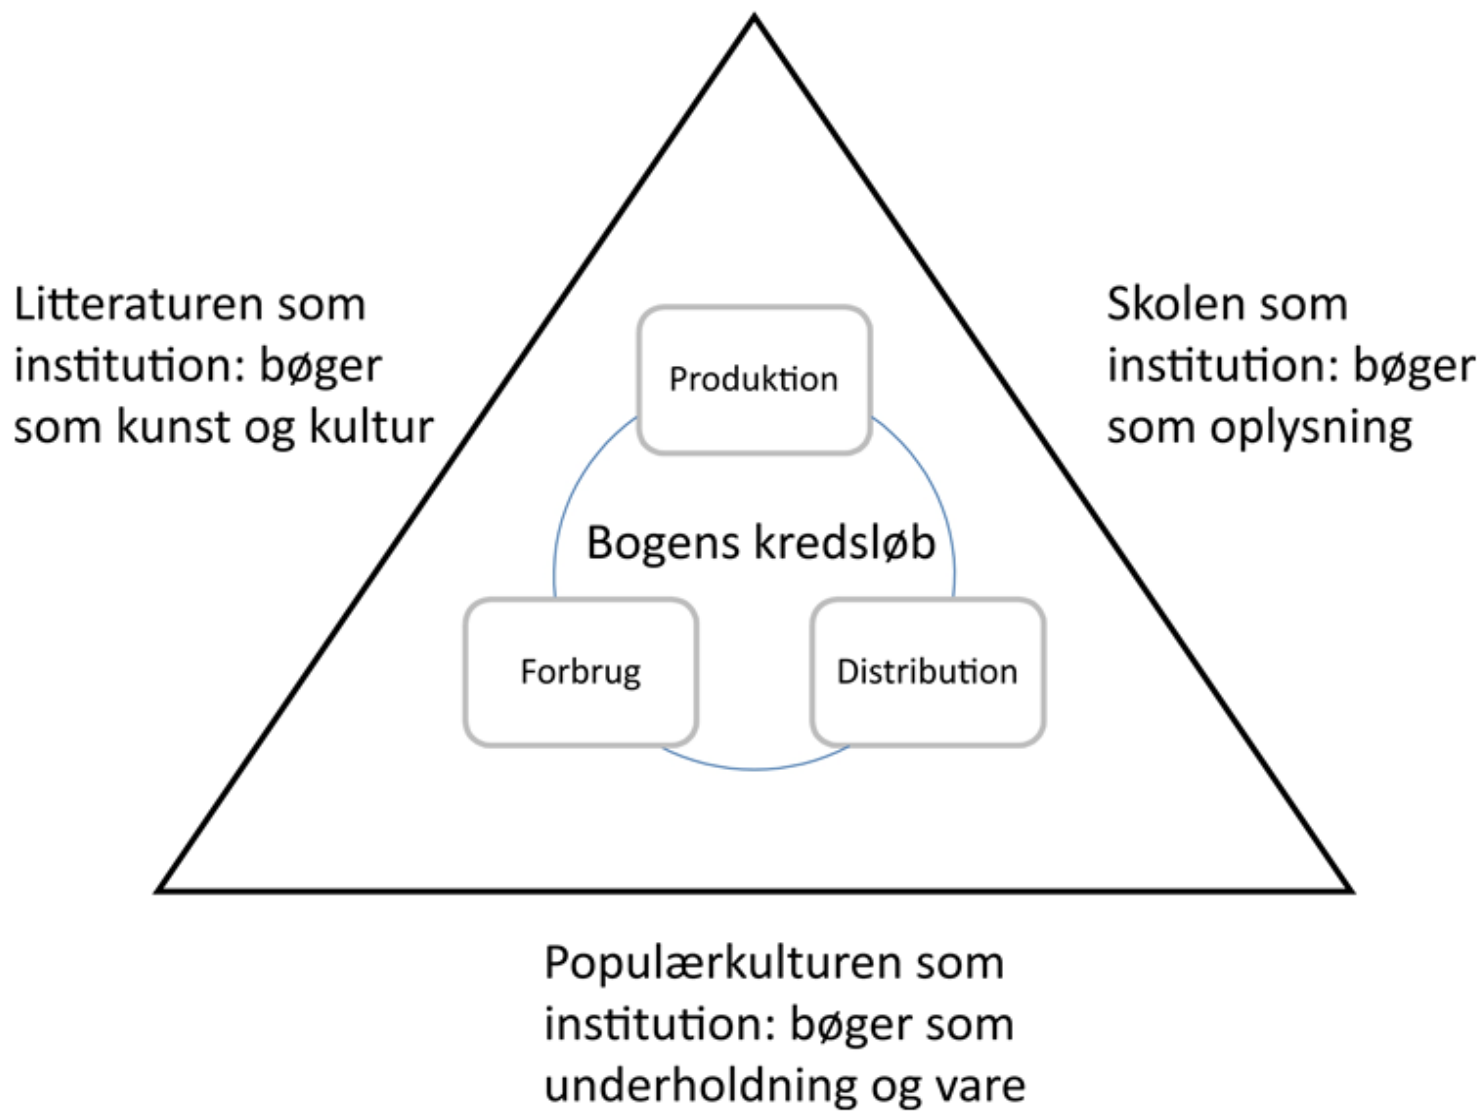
Litteraturen som institution: bøger som kunst og kultur

Produktion

Skolen som institution: bøger som oplysning

Bogens kredsløb

Forbrug

Distribution

Populærkulturen som institution: bøger som underholdning og vare